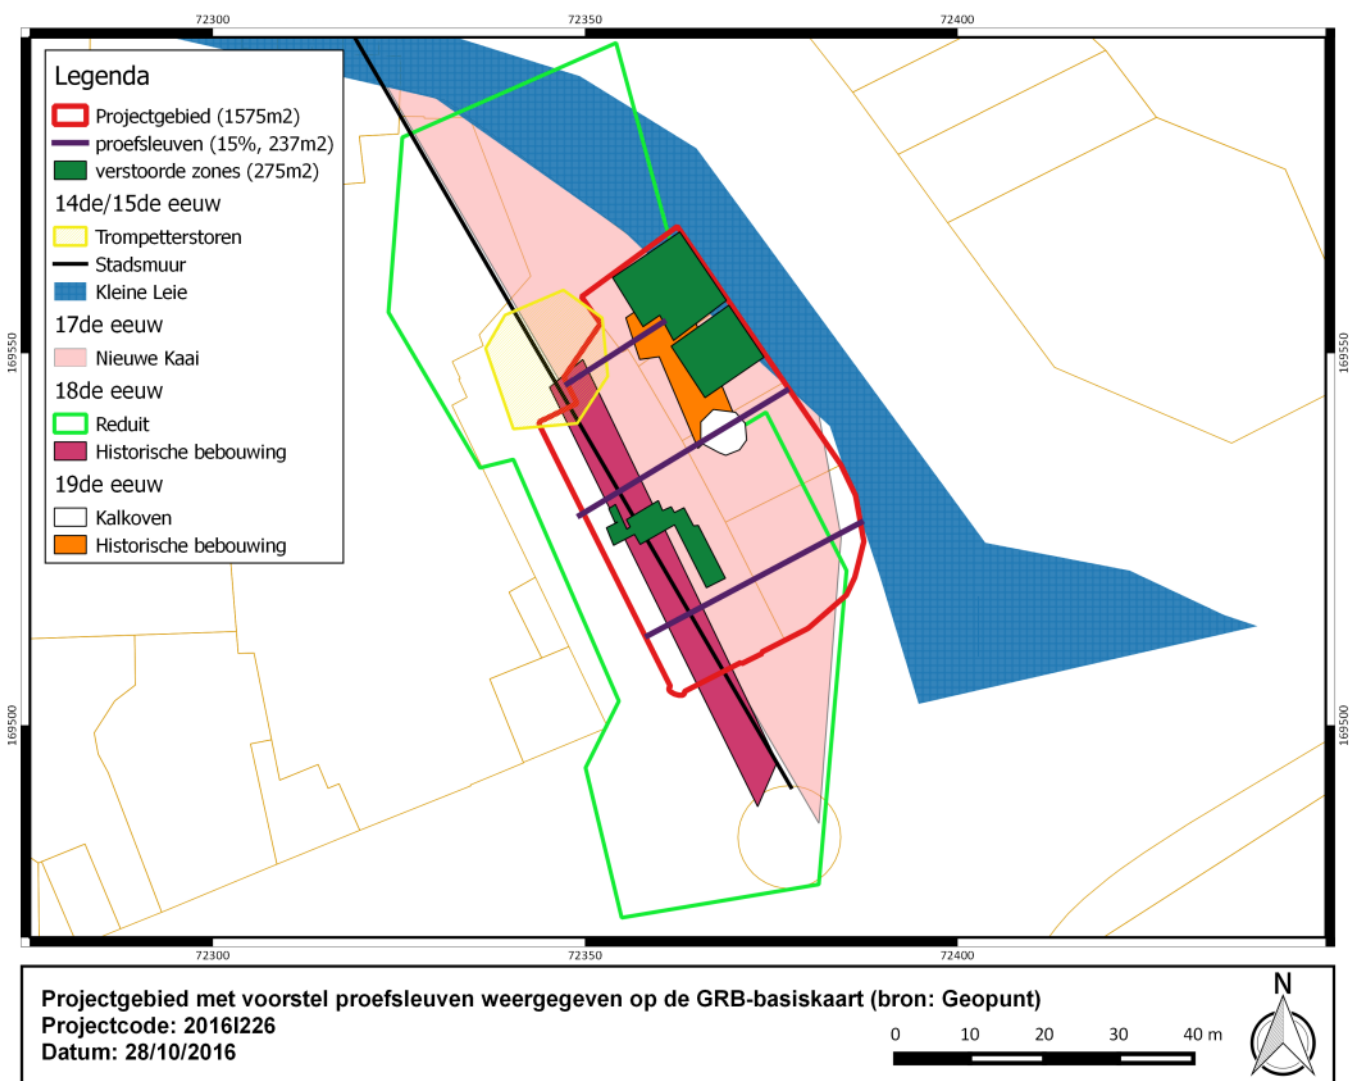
72300
72350
72400

Legenda
Projectgebied (1575m2)
proefsleuven (15%, 237m2)
verstoorde zones (275m2)
14de/15de eeuw
Trompetterstoren
Stadsmuur
Kleine Leie
17de eeuw
Nieuwe Kaai
18de eeuw
Reduit
Historische bebouwing
19de eeuw
Kalkoven
Historische bebouwing

169550
169550
169500
169500

72300
72350
72400

Projectgebied met voorstel proefsleuven weergegeven op de GRB-basiskaart (bron: Geopunt)
Projectcode: 2016I226
Datum: 28/10/2016

0 10 20 30 40 m

N